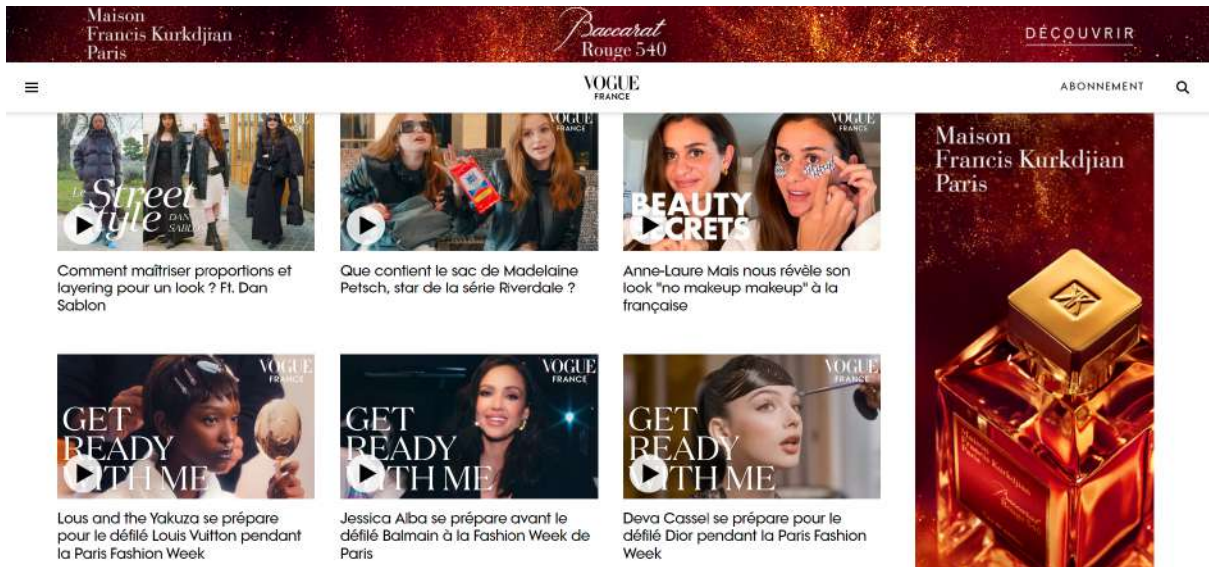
Maison Francis Kurkdjian Paris

Baccarat Rouge 540

DÉCOUVRIR

VOGUE FRANCE

ABONNEMENT

Le Street Style DAN SABLON

Comment maîtriser proportions et layering pour un look ? Ft. Dan Sablon

VOGUE FRANCE

Que contient le sac de Madelaine Petsch, star de la série Riverdale ?

VOGUE FRANCE

BEAUTY SECRETS

Anne-Laure Mais nous révèle son look "no makeup makeup" à la française

VOGUE FRANCE

GET READY WITH ME

Lous and the Yakuza se prépare pour le défilé Louis Vuitton pendant la Paris Fashion Week

VOGUE FRANCE

GET READY WITH ME

Jessica Alba se prépare avant le défilé Balmain à la Fashion Week de Paris

VOGUE FRANCE

GET READY WITH ME

Deva Cassel se prépare pour le défilé Dior pendant la Paris Fashion Week

Maison Francis Kurkdjian Paris